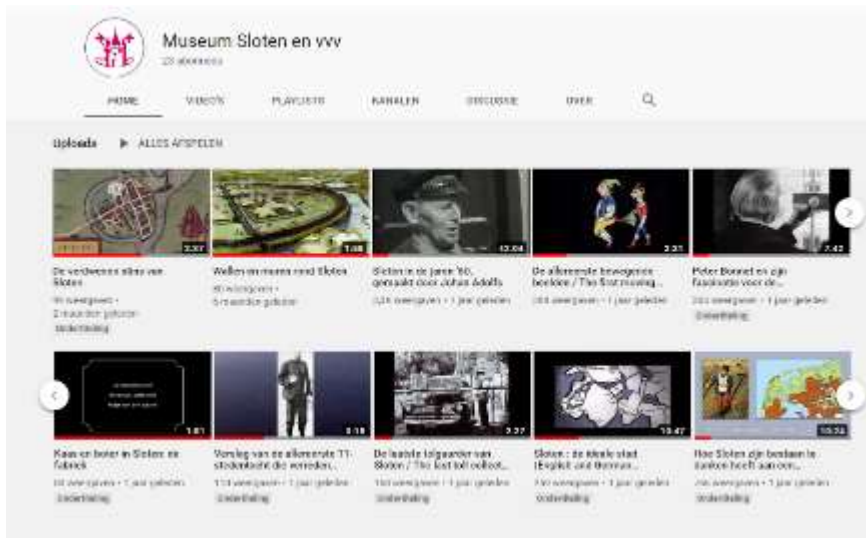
Museum Sloten en vvv
23 abonnees

HOME VIDEO'S PLAYLISTS KANALEN DISCUSSIE OVER

Uploads ▶ ALLES AFSPELEN

2:37
De verdwenen stins van Sloten
91 weergaven • 2 maanden geleden
Ondertiteling

1:58
Wallen en muren rond Sloten
80 weergaven • 6 maanden geleden

13:04
Sloten in de jaren '60, gemaakt door Johan Adolfs
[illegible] weergaven • 1 jaar geleden

2:31
De allereerste bewegende beelden / The first moving...
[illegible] weergaven • 1 jaar geleden

7:42
Peter Bonnet en zijn fascinatie voor de...
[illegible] weergaven • 1 jaar geleden
Ondertiteling

1:51
Kaas en boter in Sloten: de fabriek
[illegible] weergaven • 1 jaar geleden
Ondertiteling

3:18
Verslag van de allereerste 11-stedentocht die verreden...
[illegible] weergaven • 1 jaar geleden
Ondertiteling

3:27
De laatste tolgaarder van Sloten / The last toll collect...
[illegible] weergaven • 1 jaar geleden
Ondertiteling

10:47
Sloten : de ideale stad (Engels and German...
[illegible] weergaven • 1 jaar geleden
Ondertiteling

10:24
Hoe Sloten zijn bestaan te danken heeft aan een...
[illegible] weergaven • 1 jaar geleden
Ondertiteling